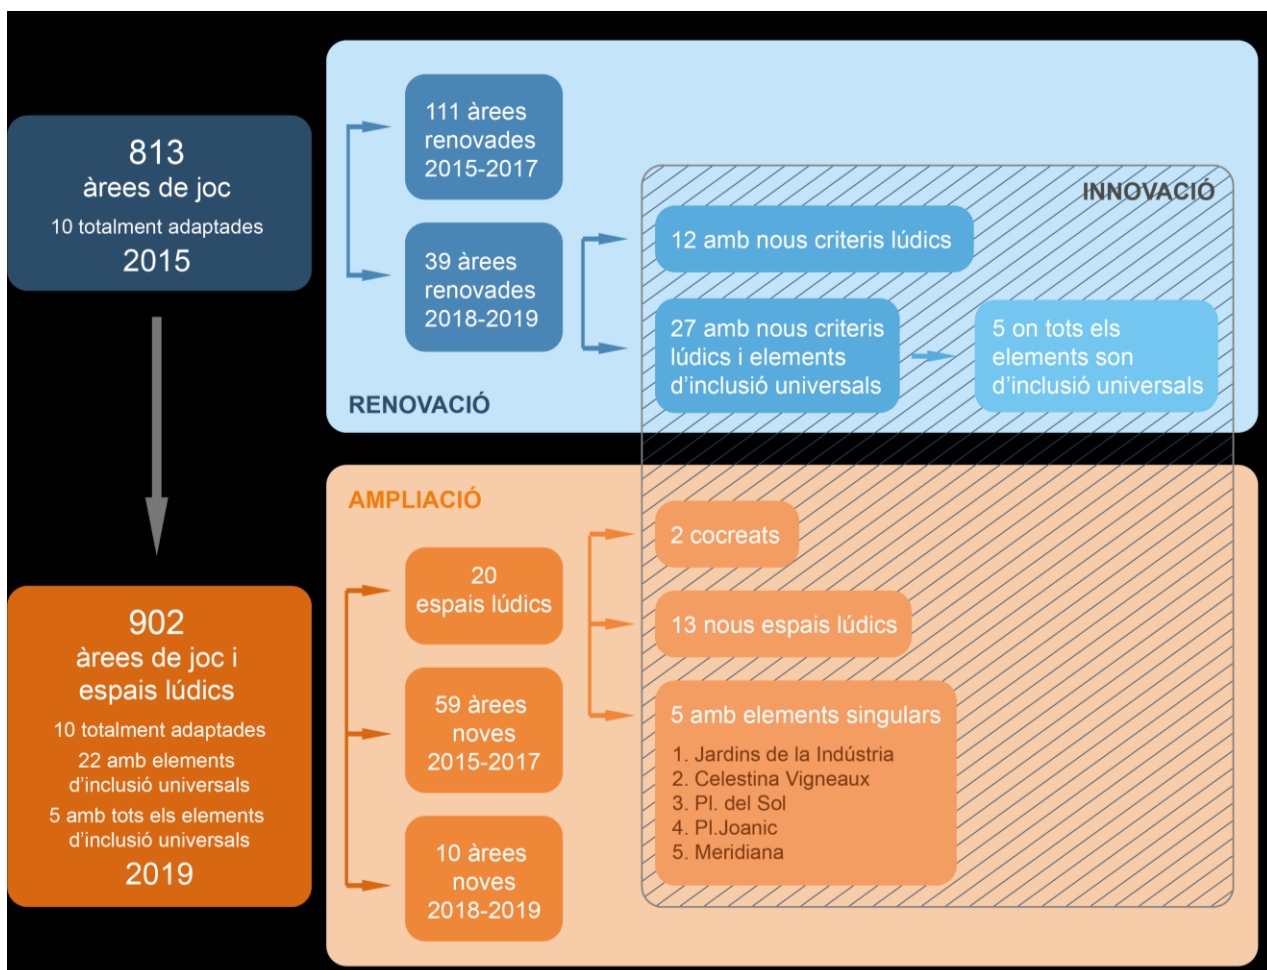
813
àrees de joc
10 totalment adaptades
2015

111 àrees renovades 2015-2017

39 àrees renovades 2018-2019

INNOVACIÓ

12 amb nous criteris lúdics

27 amb nous criteris lúdics i elements d'inclusió universals

5 on tots els elements son d'inclusió universals

RENOVACIÓ

AMPLIACIÓ

20 espais lúdics

59 àrees noves 2015-2017

10 àrees noves 2018-2019

2 cocreats

13 nous espais lúdics

5 amb elements singulars
1. Jardins de la Indústria
2. Celestina Vigneaux
3. Pl. del Sol
4. Pl.Joanic
5. Meridiana

902
àrees de joc i espais lúdics
10 totalment adaptades
22 amb elements d'inclusió universals
5 amb tots els elements d'inclusió universals
2019